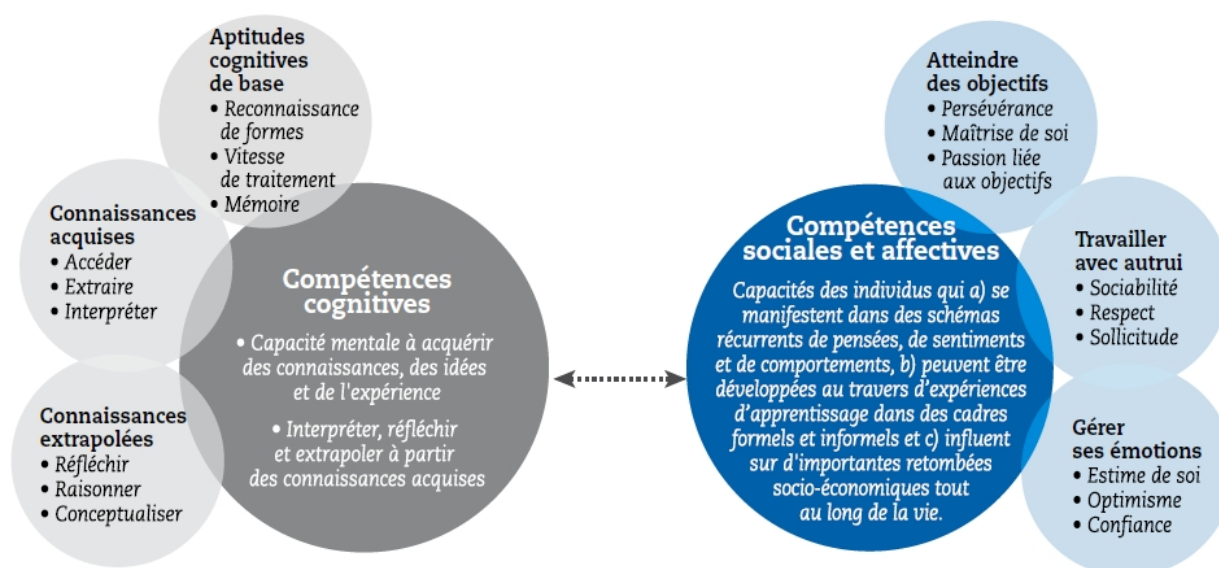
Aptitudes cognitives de base
• Reconnaissance de formes
• Vitesse de traitement
• Mémoire

Connaissances acquises
• Accéder
• Extraire
• Interpréter

Connaissances extrapolées
• Réfléchir
• Raisonner
• Conceptualiser

Compétences cognitives
• Capacité mentale à acquérir des connaissances, des idées et de l'expérience
• Interpréter, réfléchir et extrapoler à partir des connaissances acquises

Atteindre des objectifs
• Persévérance
• Maîtrise de soi
• Passion liée aux objectifs

Compétences sociales et affectives
Capacités des individus qui a) se manifestent dans des schémas récurrents de pensées, de sentiments et de comportements, b) peuvent être développées au travers d'expériences d'apprentissage dans des cadres formels et informels et c) influent sur d'importantes retombées socio-économiques tout au long de la vie.

Travailler avec autrui
• Sociabilité
• Respect
• Sollicitude

Gérer ses émotions
• Estime de soi
• Optimisme
• Confiance